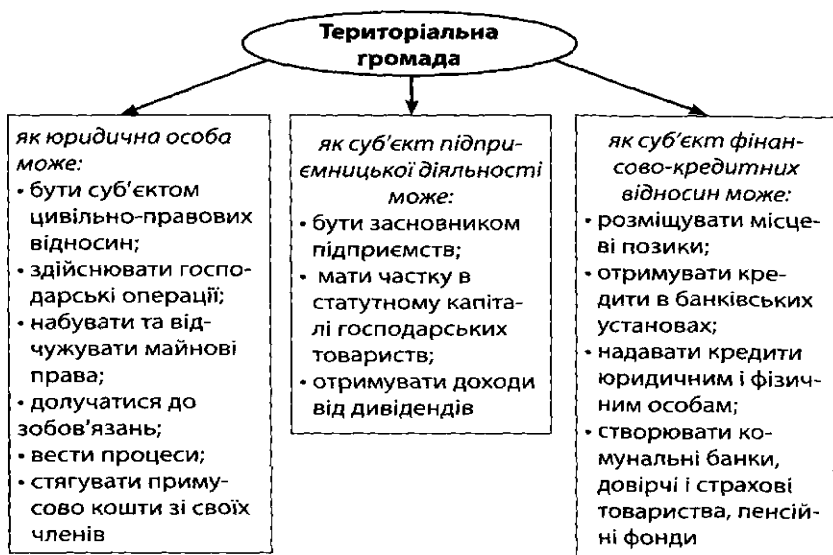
Територіальна громада

як юридична особа може:
• бути суб'єктом цивільно-правових відносин;
• здійснювати господарські операції;
• набувати та відчужувати майнові права;
• долучатися до зобов'язань;
• вести процеси;
• стягувати примусово кошти зі своїх членів

як суб'єкт підприємницької діяльності може:
• бути засновником підприємств;
• мати частку в статутному капіталі господарських товариств;
• отримувати доходи від дивідендів

як суб'єкт фінансово-кредитних відносин може:
• розміщувати місцеві позики;
• отримувати кредити в банківських установах;
• надавати кредити юридичним і фізичним особам;
• створювати комунальні банки, довірчі і страхові товариства, пенсійні фонди